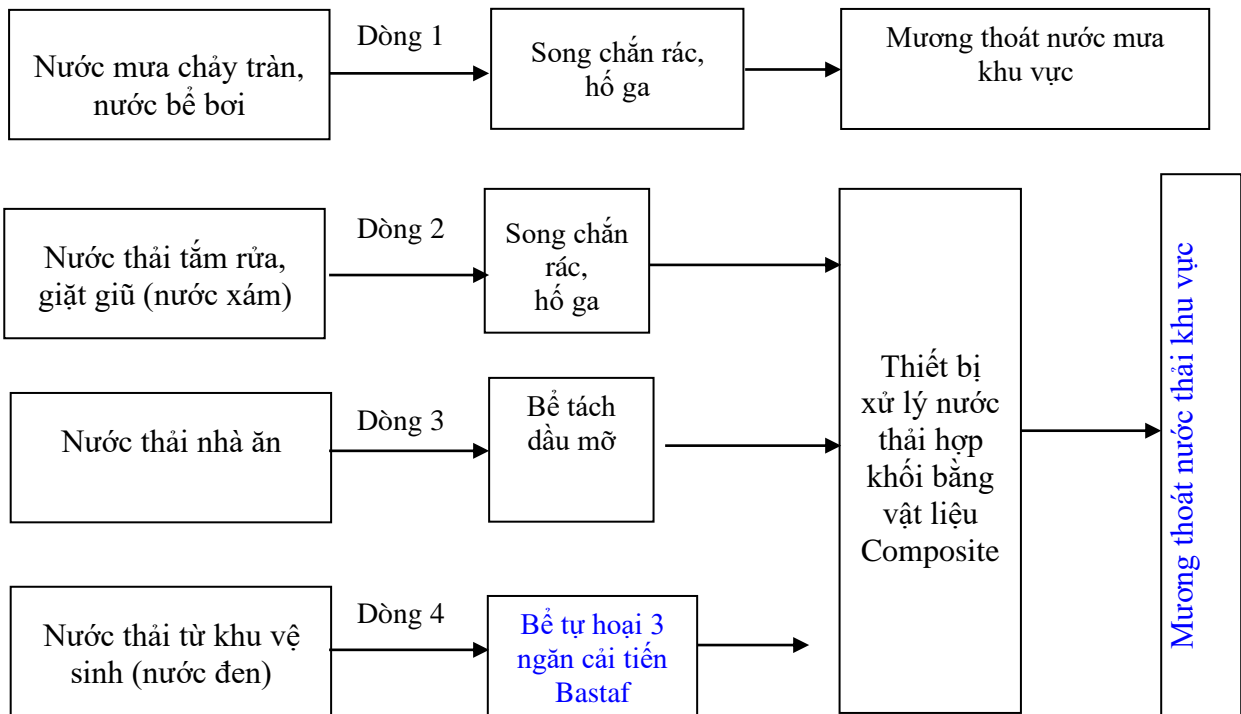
Nước mưa chảy tràn, nước bể bơi

Dòng 1

Song chắn rác, hố ga

Mương thoát nước mưa khu vực

Nước thải tắm rửa, giặt giũ (nước xám)

Dòng 2

Song chắn rác, hố ga

Nước thải nhà ăn

Dòng 3

Bể tách dầu mỡ

Nước thải từ khu vệ sinh (nước đen)

Dòng 4

Bể tự hoại 3 ngăn cải tiến Bastaf

Thiết bị xử lý nước thải hợp khối bằng vật liệu Composite

Mương thoát nước thải khu vực